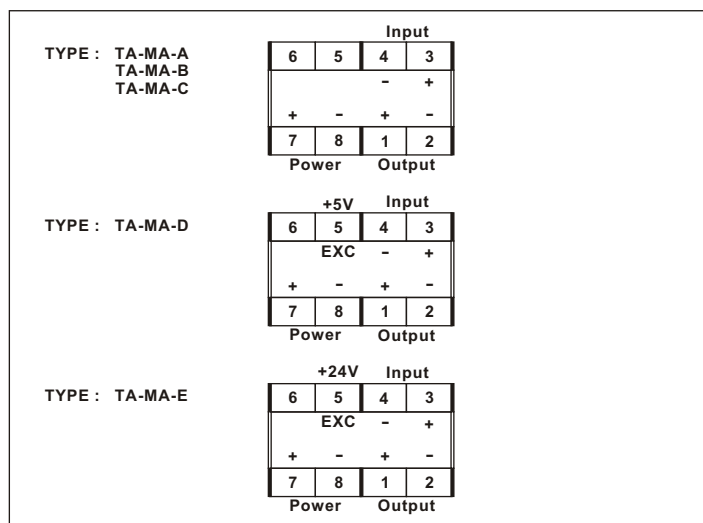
TYPE : TA-MA-A
TA-MA-B
TA-MA-C

Input

| 6 | 5 | 4 | 3 |
|---|---|---|---|
| | | - | + |
| + | - | + | - |
| 7 | 8 | 1 | 2 |

Power Output

TYPE : TA-MA-D

+5V Input

| 6 | 5 | 4 | 3 |
|---|---|---|---|
| | EXC | - | + |
| + | - | + | - |
| 7 | 8 | 1 | 2 |

Power Output

TYPE : TA-MA-E

+24V Input

| 6 | 5 | 4 | 3 |
|---|---|---|---|
| | EXC | - | + |
| + | - | + | - |
| 7 | 8 | 1 | 2 |

Power Output